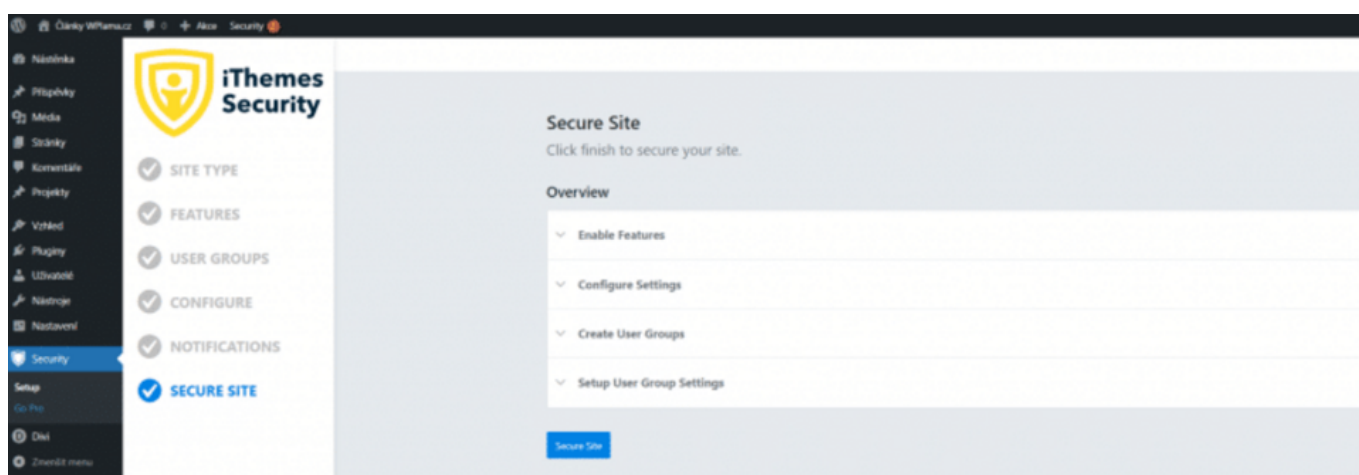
Články WPlama.cz 0 + Akce Security 3

Nástěnka
Příspěvky
Média
Stránky
Komentáře
Projekty
Vzhled
Pluginy
Uživatelé
Nástroje
Nastavení
Security
Setup
Go Pro
Divi
Zmenšit menu

iThemes Security

SITE TYPE
FEATURES
USER GROUPS
CONFIGURE
NOTIFICATIONS
SECURE SITE

Secure Site
Click finish to secure your site.

Overview

Enable Features
Configure Settings
Create User Groups
Setup User Group Settings

Secure Site